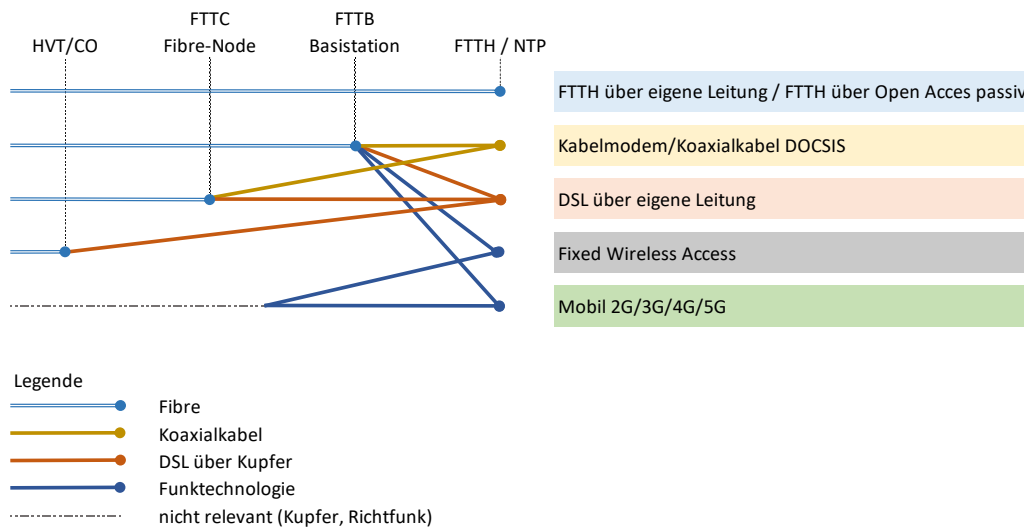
HVT/CO

FTTC
Fibre-Node

FTTB
Basistation

FTTH / NTP

FTTH über eigene Leitung / FTTH über Open Acces passiv

Kabelmodem/Koaxialkabel DOCSIS

DSL über eigene Leitung

Fixed Wireless Access

Mobil 2G/3G/4G/5G

Legende

Fibre

Koaxialkabel

DSL über Kupfer

Funktechnologie

nicht relevant (Kupfer, Richtfunk)